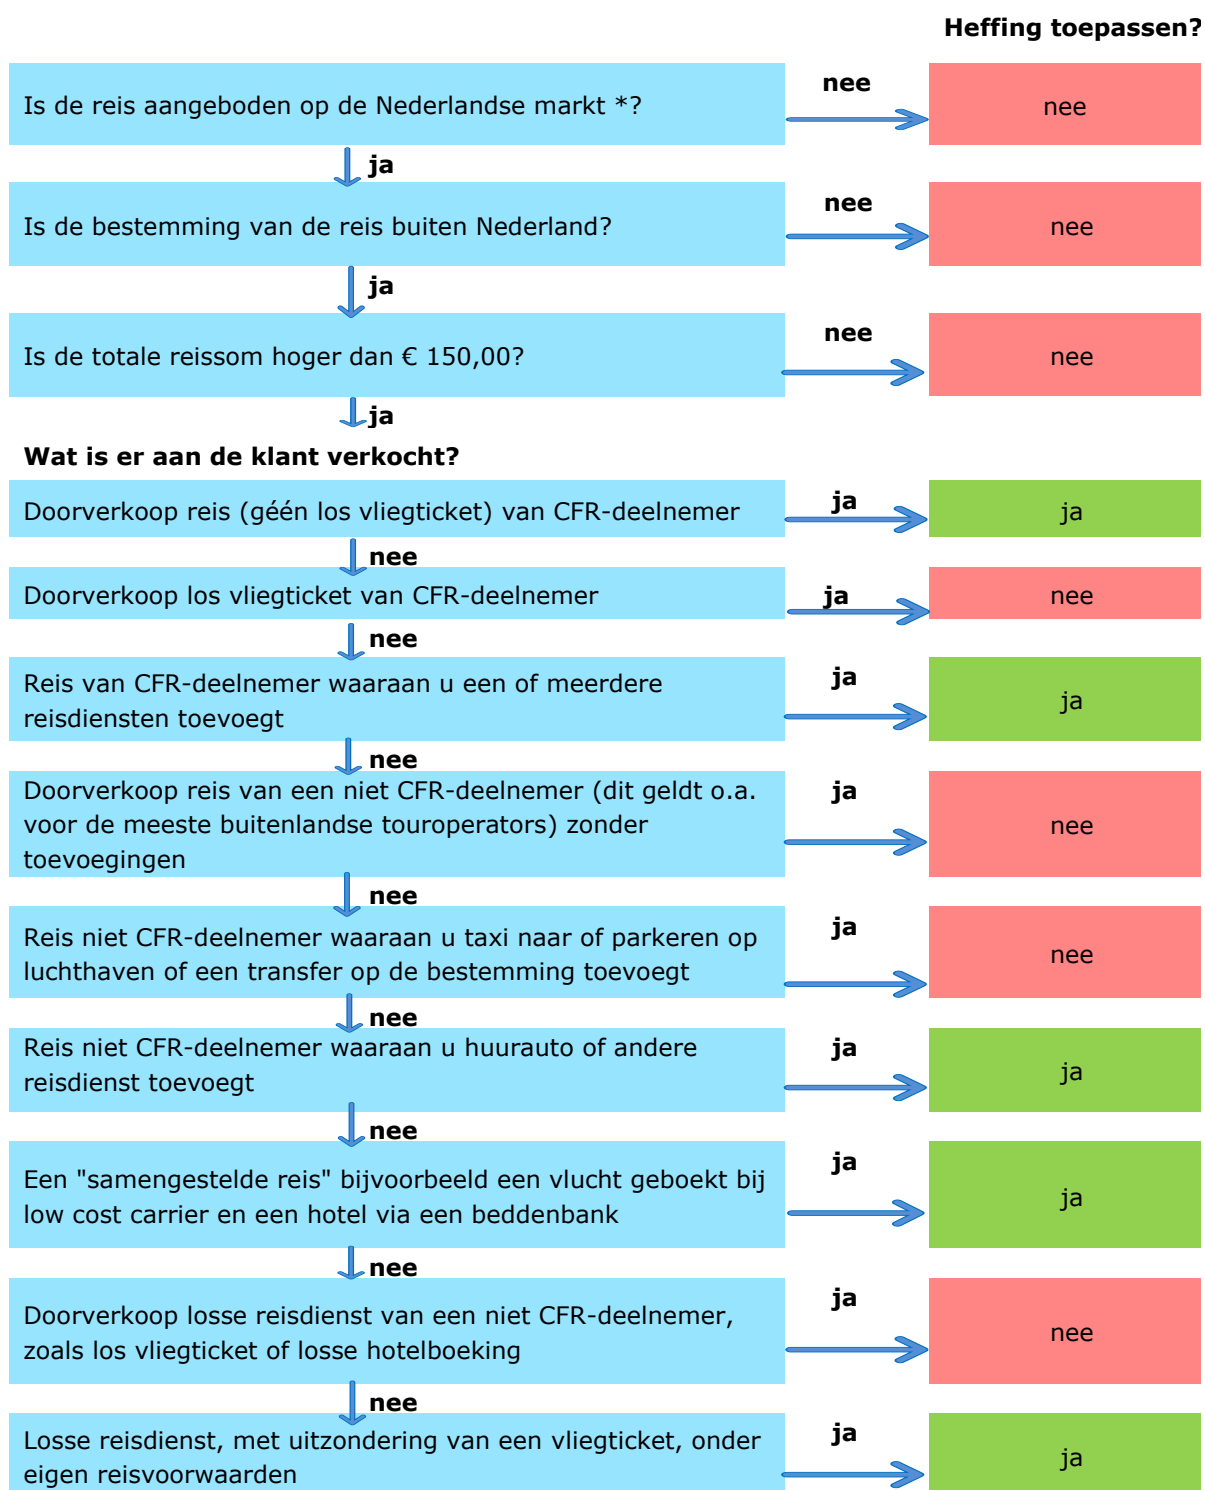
Heffing toepassen?

Is de reis aangeboden op de Nederlandse markt *?

nee

nee

ja

Is de bestemming van de reis buiten Nederland?

nee

nee

ja

Is de totale reissom hoger dan € 150,00?

nee

nee

ja

Wat is er aan de klant verkocht?

Doorverkoop reis (géén los vliegticket) van CFR-deelnemer

ja

ja

nee

Doorverkoop los vliegticket van CFR-deelnemer

ja

nee

nee

Reis van CFR-deelnemer waaraan u een of meerdere reisdiensten toevoegt

ja

ja

nee

Doorverkoop reis van een niet CFR-deelnemer (dit geldt o.a. voor de meeste buitenlandse touroperators) zonder toevoegingen

ja

nee

nee

Reis niet CFR-deelnemer waaraan u taxi naar of parkeren op luchthaven of een transfer op de bestemming toevoegt

ja

nee

nee

Reis niet CFR-deelnemer waaraan u huurauto of andere reisdienst toevoegt

ja

ja

nee

Een "samengestelde reis" bijvoorbeeld een vlucht geboekt bij low cost carrier en een hotel via een beddenbank

ja

ja

nee

Doorverkoop losse reisdienst van een niet CFR-deelnemer, zoals los vliegticket of losse hotelboeking

ja

nee

nee

Losse reisdienst, met uitzondering van een vliegticket, onder eigen reisvoorwaarden

ja

ja